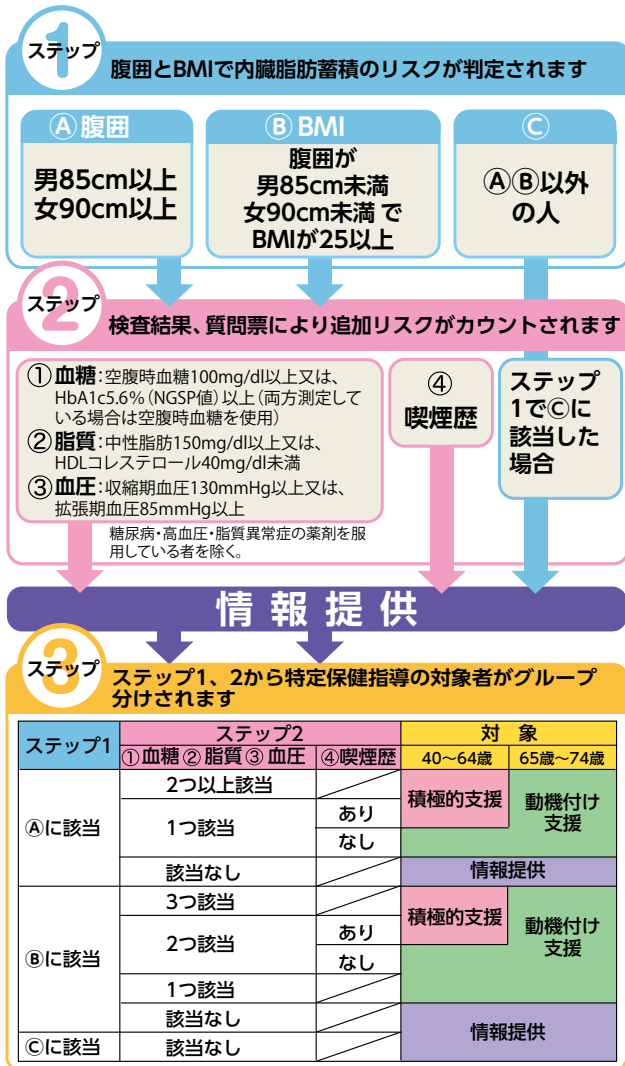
ステップ 1
腹囲とBMIで内臓脂肪蓄積のリスクが判定されます

Ⓐ腹囲
男85cm以上
女90cm以上

Ⓑ BMI
腹囲が
男85cm未満
女90cm未満 で
BMIが25以上

Ⓒ
ⒶⒷ以外
の人

ステップ 2
検査結果、質問票により追加リスクがカウントされます

①血糖：空腹時血糖100mg/dl以上又は、HbA1c5.6%（NGSP値）以上（両方測定している場合は空腹時血糖を使用）
②脂質：中性脂肪150mg/dl以上又は、HDLコレステロール40mg/dl未満
③血圧：収縮期血圧130mmHg以上又は、拡張期血圧85mmHg以上

糖尿病・高血圧・脂質異常症の薬剤を服用している者を除く。

④
喫煙歴

ステップ1でⒸに該当した場合

情報提供

ステップ 3
ステップ1、2から特定保健指導の対象者がグループ分けされます

| ステップ1 | ステップ2 ①血糖 ②脂質 ③血圧 | ④喫煙歴 | 対象 40~64歳 | 対象 65歳~74歳 |
|---|---|---|---|---|
| Ⓐに該当 | 2つ以上該当 | | 積極的支援 | 動機付け支援 |
| | 1つ該当 | あり | 積極的支援 | 動機付け支援 |
| | | なし | 動機付け支援 | 動機付け支援 |
| | 該当なし | | 情報提供 | 情報提供 |
| Ⓑに該当 | 3つ該当 | | 積極的支援 | 動機付け支援 |
| | 2つ該当 | あり | 積極的支援 | 動機付け支援 |
| | | なし | 動機付け支援 | 動機付け支援 |
| | 1つ該当 | | 動機付け支援 | 動機付け支援 |
| | 該当なし | | 情報提供 | 情報提供 |
| Ⓒに該当 | 該当なし | | 情報提供 | 情報提供 |